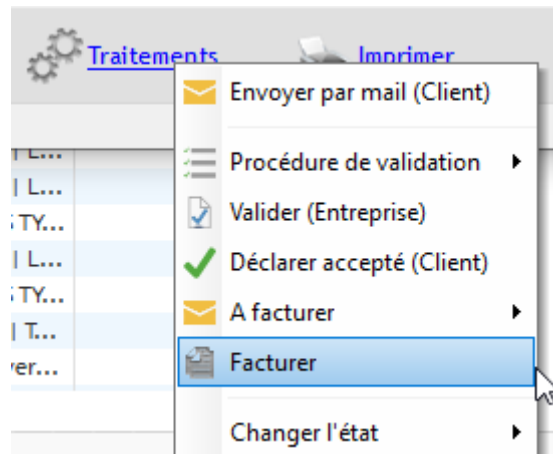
Traitements
Imprimer

| L...
| L...
TY...
| L...
TY...
| T...
ver...

Envoyer par mail (Client)
Procédure de validation
Valider (Entreprise)
Déclarer accepté (Client)
A facturer
Facturer
Changer l'état